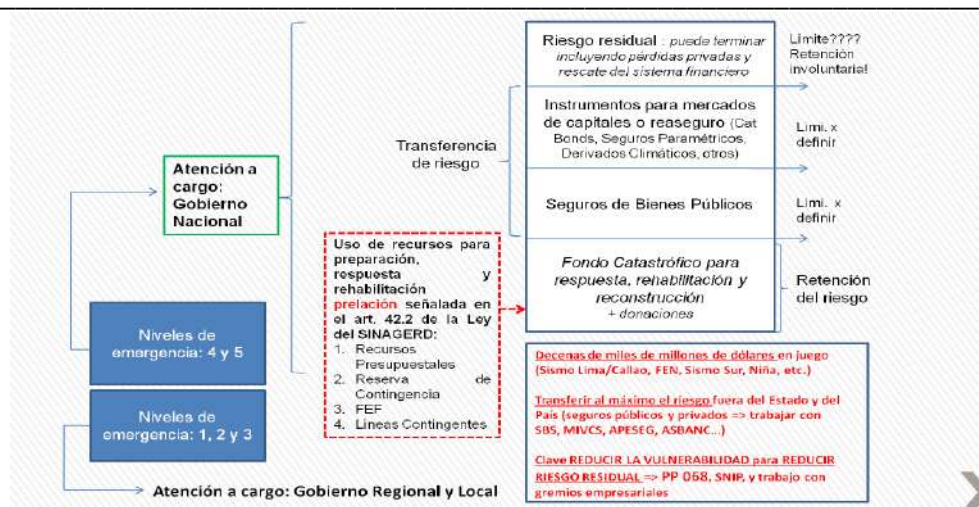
Atención a cargo: Gobierno Nacional

Niveles de emergencia: 4 y 5

Niveles de emergencia: 1, 2 y 3

Atención a cargo: Gobierno Regional y Local

Transferencia de riesgo

Riesgo residual : puede terminar incluyendo pérdidas privadas y rescate del sistema financiero

Limite???? Retención involuntaria!

Instrumentos para mercados de capitales o reaseguro (Cat Bonds, Seguros Paramétricos, Derivados Climáticos, otros)

Limi. x definir

Seguros de Bienes Públicos

Limi. x definir

Fondo Catastrófico para respuesta, rehabilitación y reconstrucción
+ donaciones

Retención del riesgo

Uso de recursos para preparación, respuesta y rehabilitación prelación señalada en el art. 42.2 de la Ley del SINAGERD:
1. Recursos Presupuestales
2. Reserva de Contingencia
3. FEF
4. Lineas Contingentes

Decenas de miles de millones de dólares en juego (Sismo Lima/Callao, FEN, Sismo Sur, Niña, etc.)

Transferir al máximo el riesgo fuera del Estado y del País (seguros públicos y privados => trabajar con SBS, MIVCS, APESEG, ASBANC...)

Clave REDUCIR LA VULNERABILIDAD para REDUCIR RIESGO RESIDUAL => PP 068, SNIP, y trabajo con gremios empresariales